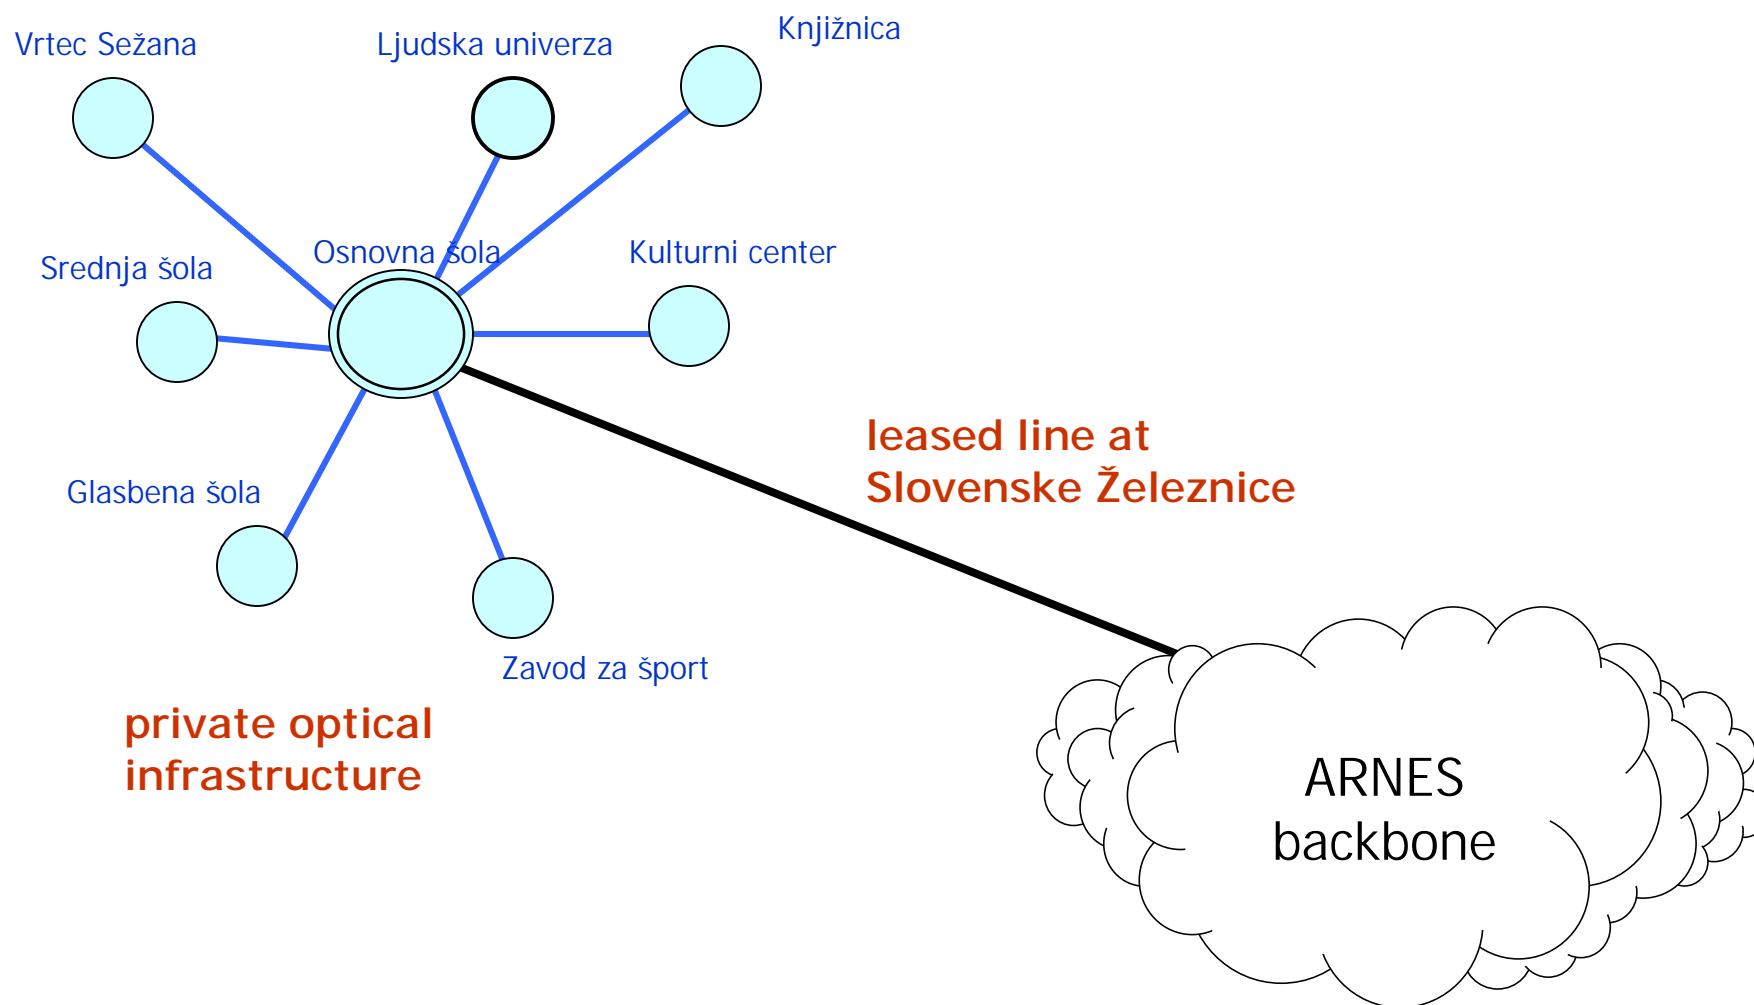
Vrtec Sežana

Ljudska univerza

Knjižnica

Srednja šola

Osnovna šola

Kulturni center

leased line at Slovenske Železnice

Glasbena šola

Zavod za šport

private optical infrastructure

ARNES backbone